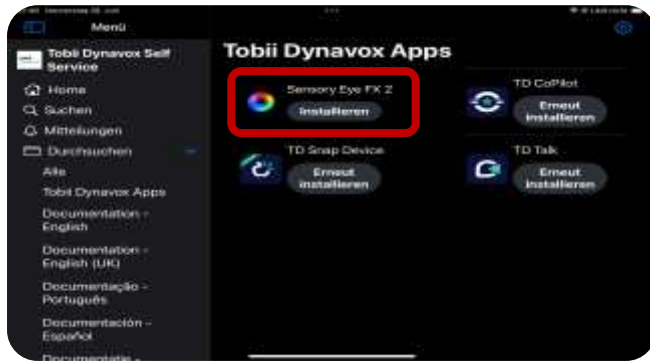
Menü

Tobii Dynavox Self Service

Home
Suchen
Mitteilungen
Durchsuchen
Alle
Tobii Dynavox Apps
Documentation - English
Documentation - English (UK)
Documentação - Português
Documentación - Español
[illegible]

Tobii Dynavox Apps

Sensory Eye FX 2
Installieren

TD CoPilot
Erneut installieren

TD Snap Device
Erneut installieren

TD Talk
Erneut installieren